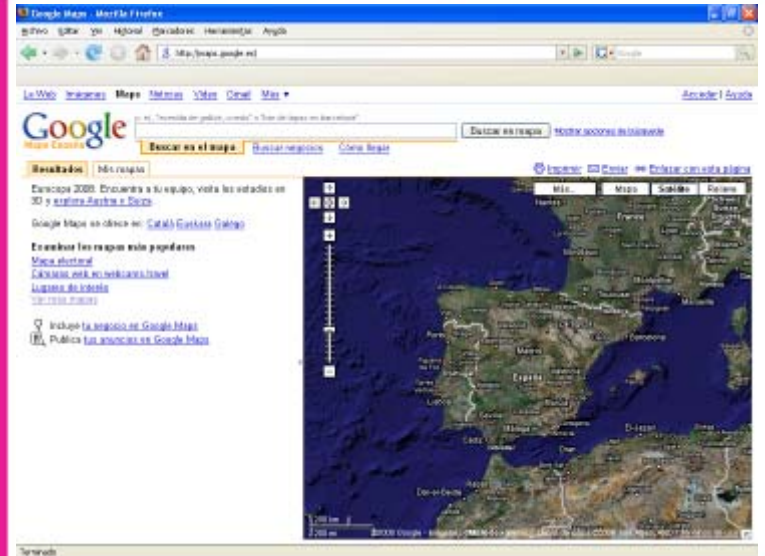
Google Maps - Mozilla Firefox

Archivo Editar Ver Historial Marcadores Herramientas Ayuda

http://maps.google.es/

Google

La Web Imágenes Mapas Noticias Vídeo Gmail Más ▾

Acceder | Ayuda

Google Maps España

p. ej., "hostería en galicia, comida" o "bar de tapas en barcelona"

Buscar en el mapa Buscar negocios Cómo llegar

Buscar en mapas Mostrar opciones de búsqueda

Resultados Mis mapas

Imprimir Enviar Enlazar con esta página

Eurocopa 2008: Encuentra a tu equipo, visita los estadios en 3D y explora Austria y Suiza.

Google Maps en otras: Català Euskara Galego

Examinar los mapas más populares

Mapa electoral
Cámaras web en webcams.travel
Lugares de interés
Ver más mapas

Incluye tu negocio en Google Maps
Publica tus anuncios en Google Maps

Más... Mapa Satélite Relieve

Nantes
Porto
España
Lisboa
Barcelona
Argel
Casablanca
Dar-el-Beida

200 km
200 mi
©2008 Google - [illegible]

Terminado